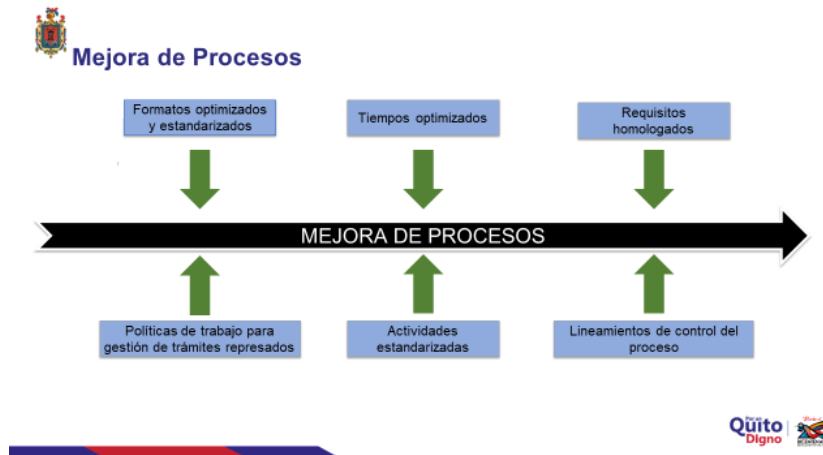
Mejora de Procesos

Formatos optimizados y estandarizados

Tiempos optimizados

Requisitos homologados

MEJORA DE PROCESOS

Políticas de trabajo para gestión de trámites represados

Actividades estandarizadas

Lineamientos de control del proceso

Por un Quito Digno